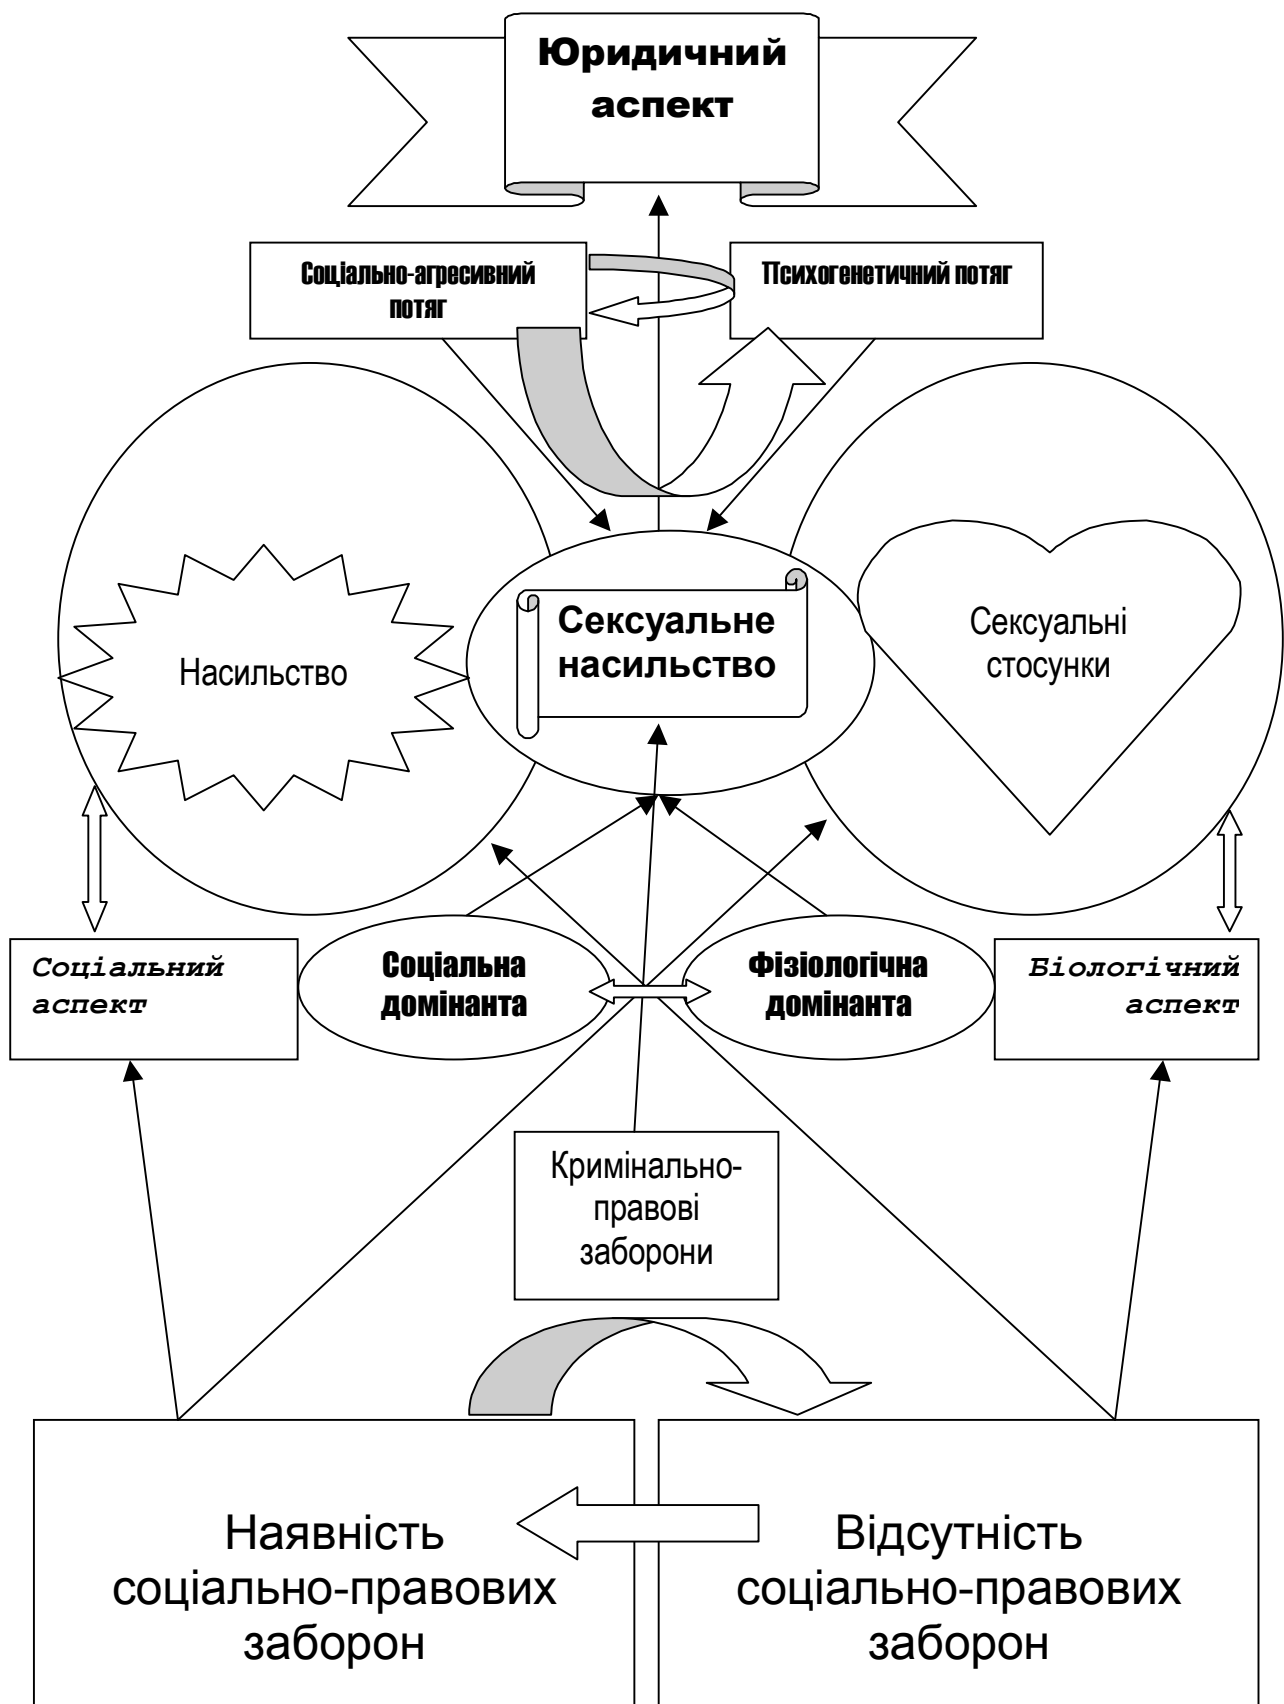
Юридичний аспект

Соціально-агресивний потяг

ПСихогенетичний потяг

Насильство

Сексуальне насильство

Сексуальні стосунки

Соціальний аспект

Соціальна домінанта

Фізіологічна домінанта

Біологічний аспект

Кримінально-правові заборони

Наявність соціально-правових заборон

Відсутність соціально-правових заборон